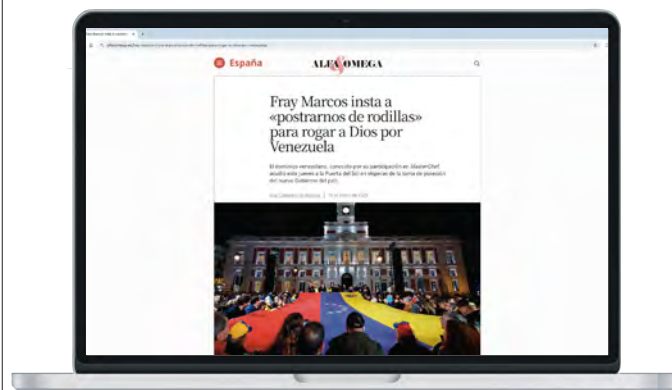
España

ALFA & OMEGA

Fray Marcos insta a «postrarnos de rodillas» para rogar a Dios por Venezuela

El dominico venezolano, conocido por su participación en MasterChef, acudirá este jueves a la Puerta del Sol en vísperas de la toma de posesión del nuevo Gobierno del país

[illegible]